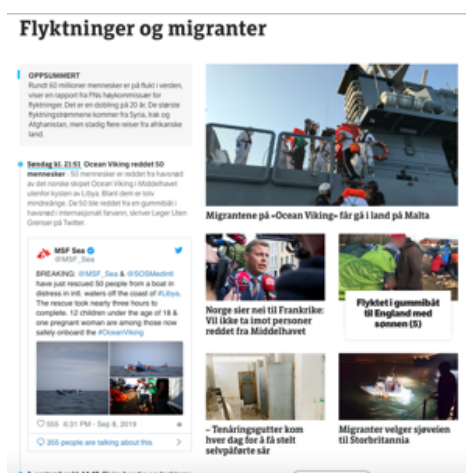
Flyktninger og migranter

OPPSUMMERT
Rundt 60 millioner mennesker er på flukt i verden, viser en rapport fra FNs høykommissær for flyktninger. Det er en dobling på 20 år. De største flyktningstrømmene kommer fra Syria, Irak og Afghanistan, men stadig flere reiser fra afrikanske land.

Søndag kl. 21:51 Ocean Viking reddet 50 mennesker - 50 mennesker er reddet fra havsnød av det norske skipet Ocean Viking i Middelhavet utenfor kysten av Libya. Blant dem er tolv mindreårige. De 50 ble reddet fra en gummibåt i havsnød i internasjonalt farvann, skriver Leger Uten Grenser på Twitter.

MSF Sea
@MSF_Sea

BREAKING: @MSF_Sea & @SOSMedInt have just rescued 50 people from a boat in distress in int. waters off the coast of #Libya. The rescue took nearly three hours to complete. 12 children under the age of 18 & one pregnant woman are among those now safely onboard the #OceanViking

555 6:31 PM - Sep 8, 2019

355 people are talking about this

Migrantene på «Ocean Viking» får gå i land på Malta

Norge sier nei til Frankrike: Vil ikke ta imot personer reddet fra Middelhavet

Flyktet i gummibåt til England med sønnen (5)

- Tenåringsgutter kom hver dag for å få stelt selvpåførte sår

Migranter velger sjøveien til Storbritannia